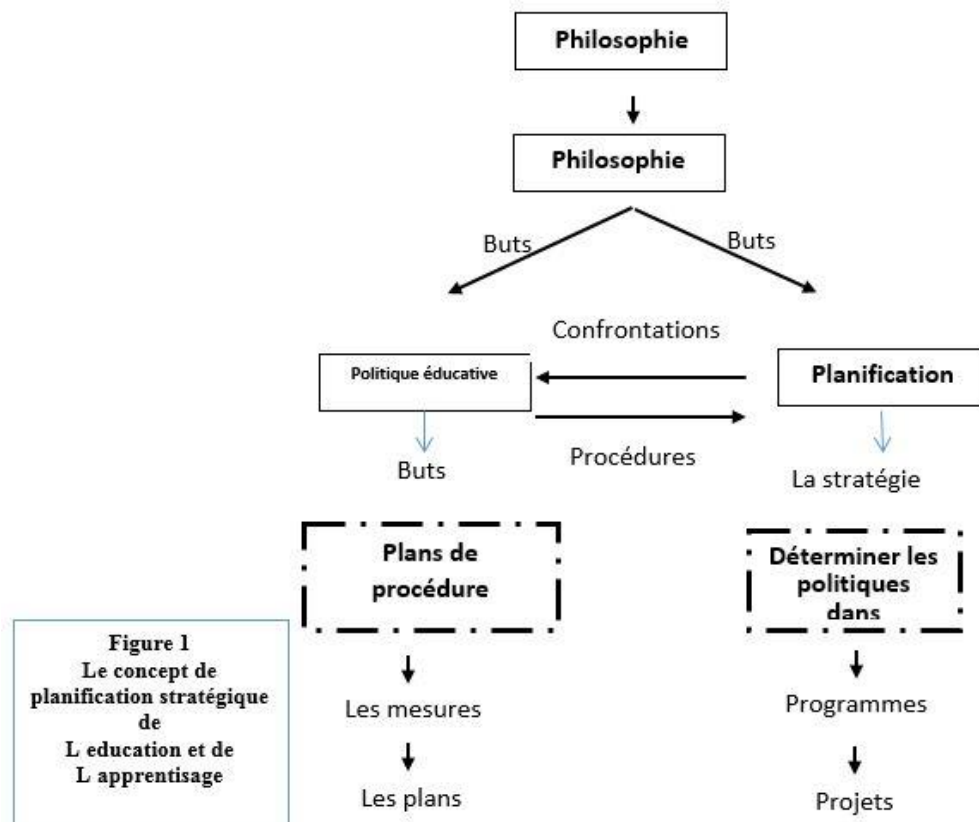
Philosophie

Philosophie

Buts

Buts

Confrontations

Politique éducative

Planification

Procédures

Buts

La stratégie

Plans de procédure

Déterminer les politiques dans

Figure 1
Le concept de planification stratégique de
L education et de
L apprentisage

Les mesures

Les plans

Programmes

Projets